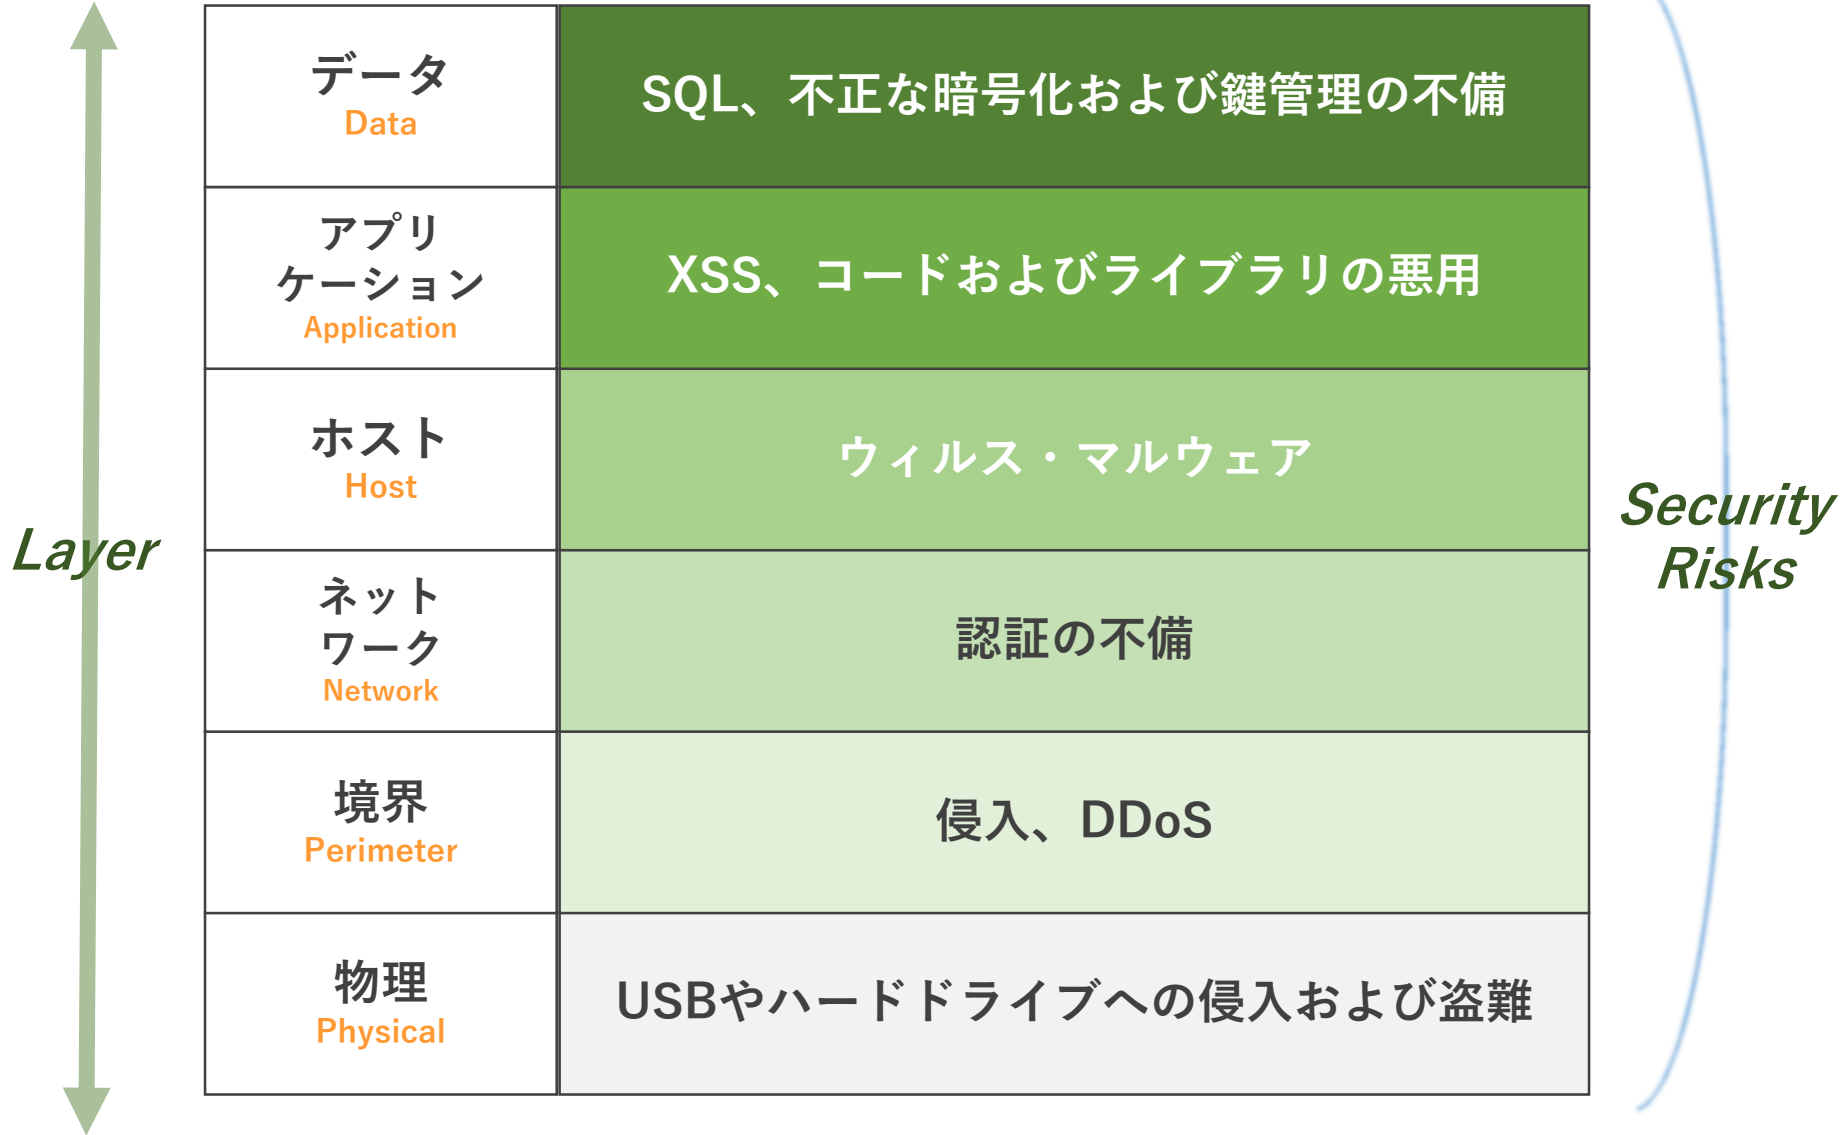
Layer

| データ Data | SQL、不正な暗号化および鍵管理の不備 |
|---|---|
| アプリケーション Application | XSS、コードおよびライブラリの悪用 |
| ホスト Host | ウィルス・マルウェア |
| ネットワーク Network | 認証の不備 |
| 境界 Perimeter | 侵入、DDoS |
| 物理 Physical | USBやハードドライブへの侵入および盗難 |

Security Risks